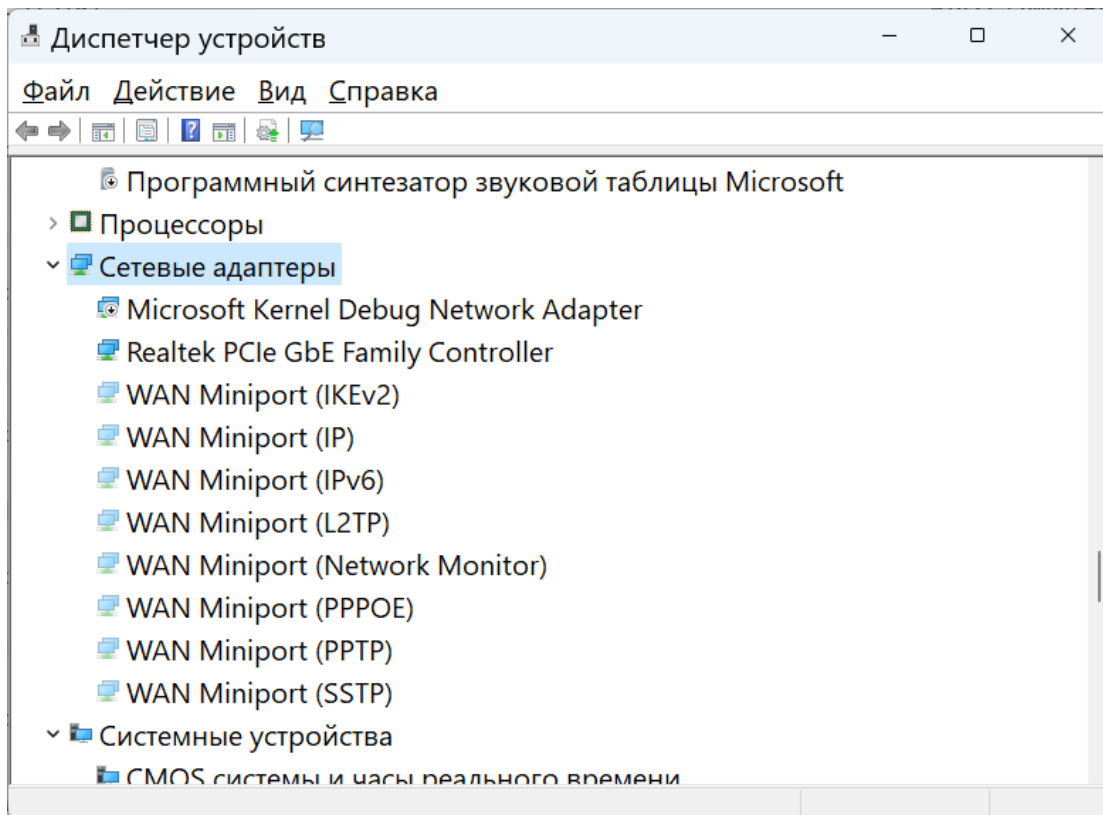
Диспетчер устройств

Файл Действие Вид Справка

Программный синтезатор звуковой таблицы Microsoft
Процессоры
Сетевые адаптеры
Microsoft Kernel Debug Network Adapter
Realtek PCIe GbE Family Controller
WAN Miniport (IKEv2)
WAN Miniport (IP)
WAN Miniport (IPv6)
WAN Miniport (L2TP)
WAN Miniport (Network Monitor)
WAN Miniport (PPPOE)
WAN Miniport (PPTP)
WAN Miniport (SSTP)
Системные устройства
CMOS системы и часы реального времени